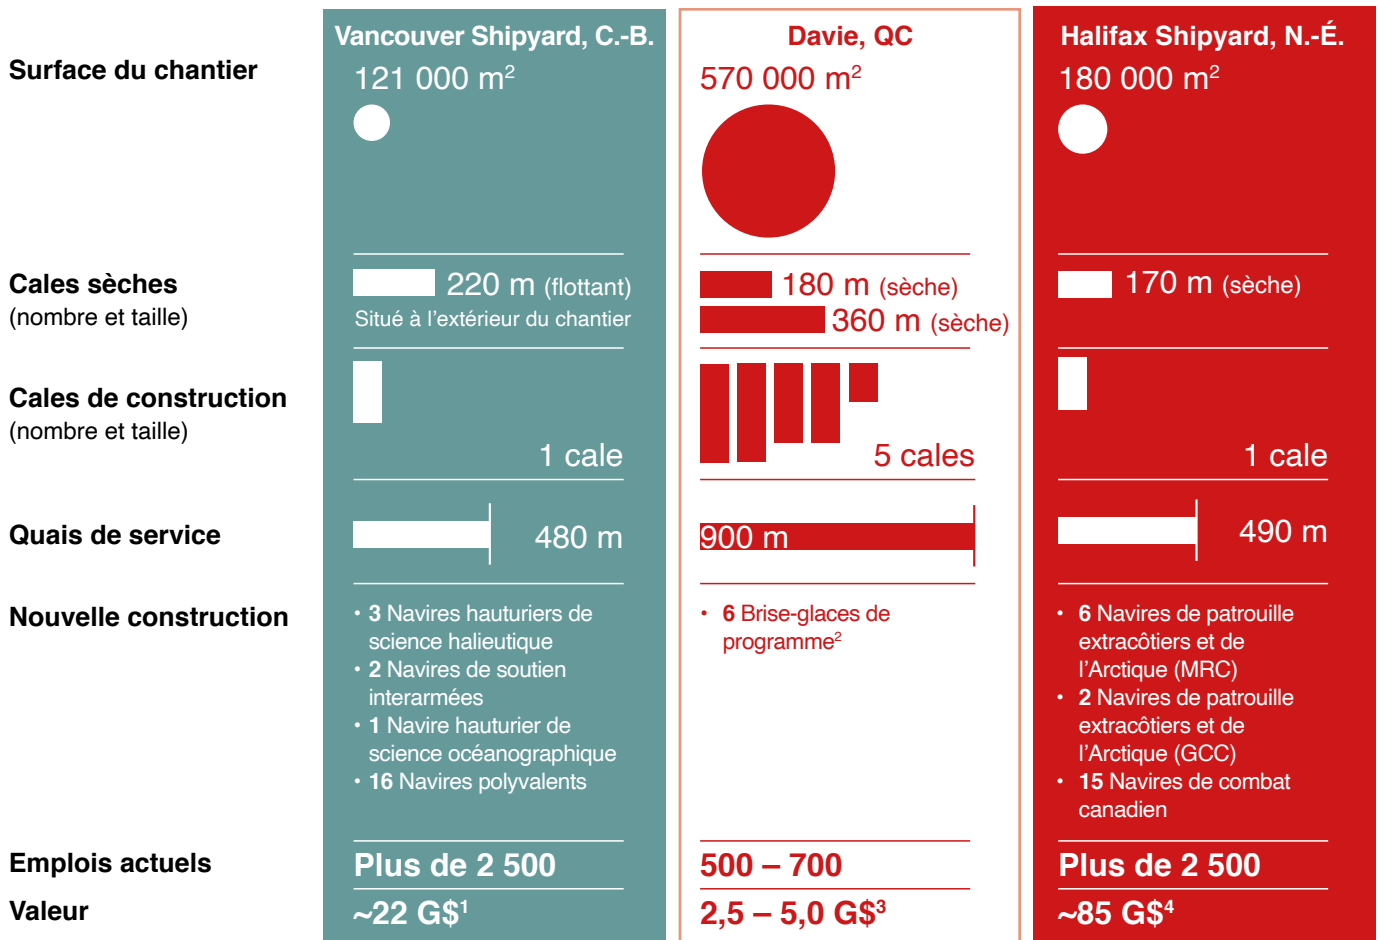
| | Vancouver Shipyard, C.-B. | Davie, QC | Halifax Shipyard, N.-É. |
|---|---|---|---|
| **Surface du chantier** | 121 000 m$^2$ | 570 000 m$^2$ | 180 000 m$^2$ |
| **Cales sèches** (nombre et taille) | 220 m (flottant) Situé à l'extérieur du chantier | 180 m (sèche) 360 m (sèche) | 170 m (sèche) |
| **Cales de construction** (nombre et taille) | 1 cale | 5 cales | 1 cale |
| **Quais de service** | 480 m | 900 m | 490 m |
| **Nouvelle construction** | • **3** Navires hauturiers de science halieutique • **2** Navires de soutien interarmées • **1** Navire hauturier de science océanographique • **16** Navires polyvalents | • **6** Brise-glaces de programme$^2$ | • **6** Navires de patrouille extracôtiers et de l'Arctique (MRC) • **2** Navires de patrouille extracôtiers et de l'Arctique (GCC) • **15** Navires de combat canadien |
| **Emplois actuels** | Plus de 2 500 | 500 – 700 | Plus de 2 500 |
| **Valeur** | ~22 G\$$^1$ | 2,5 – 5,0 G\$$^3$ | ~85 G\$$^4$ |